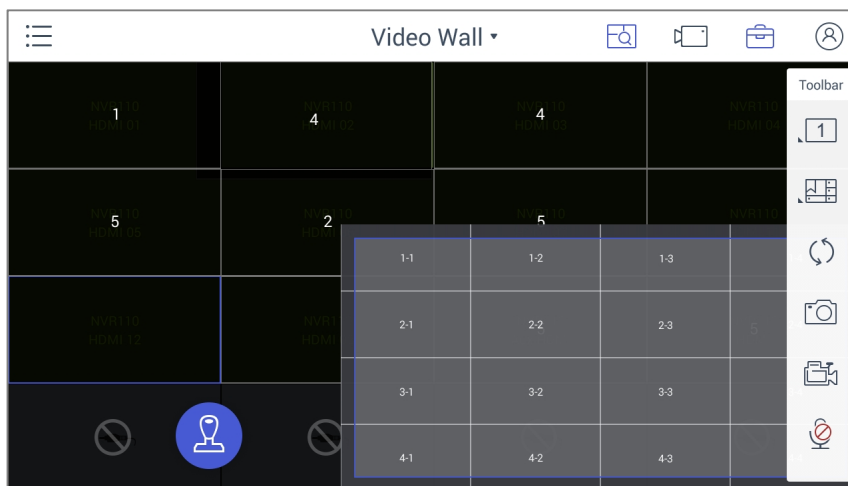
Video Wall ▾

Toolbar

1

NVR110
HDMI 01

4

NVR110
HDMI 02

4

NVR110
HDMI 03

NVR110
HDMI 04

5

NVR110
HDMI 05

2

NVR110
HDMI

5

NVR110

NVR110

NVR110
HDMI 12

NVR1
HDMI

1-1 | 1-2 | 1-3
2-1 | 2-2 | 2-3
3-1 | 3-2 | 3-3
4-1 | 4-2 | 4-3

5